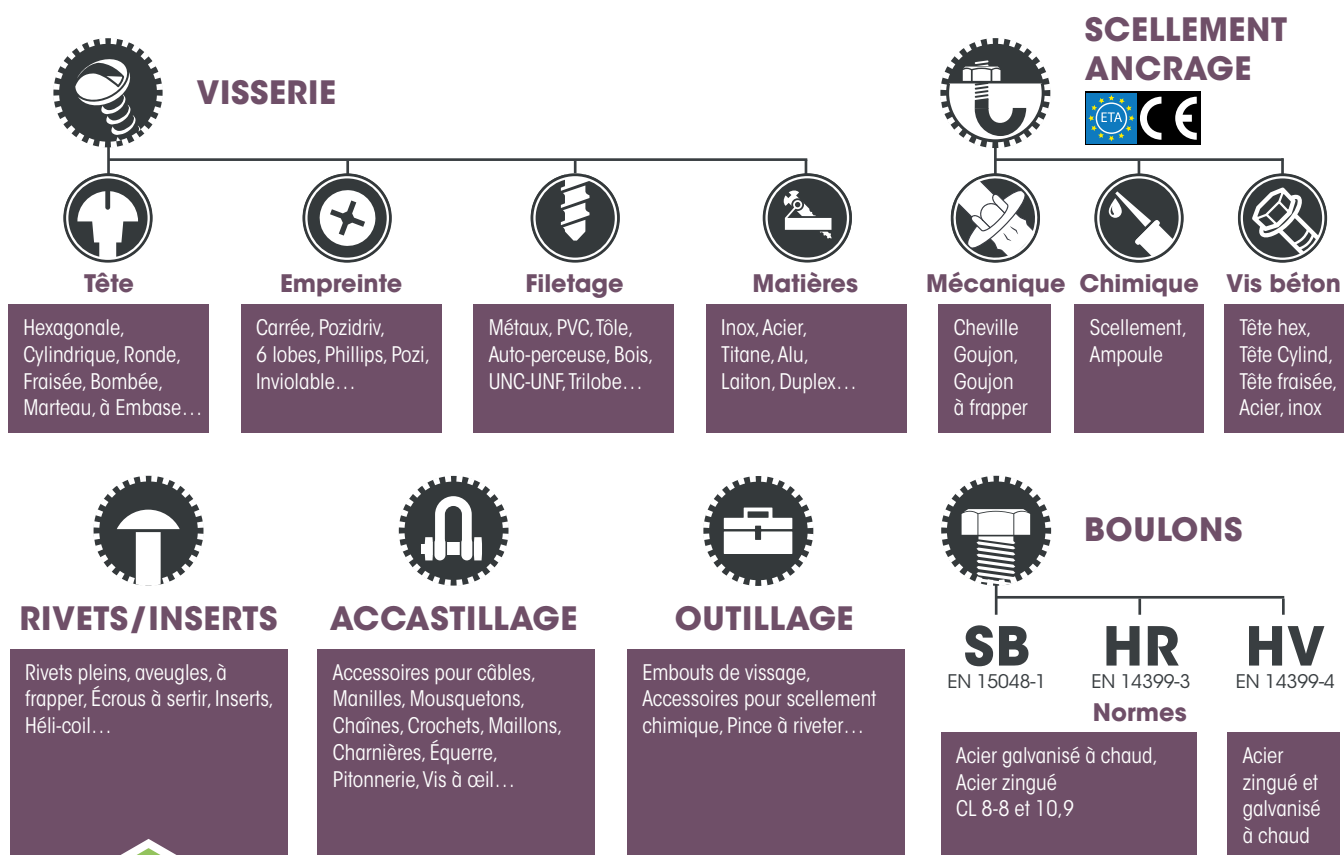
VISSERIE

SCELLEMENT
ANCRAGE

ETA CE

Tête
Hexagonale, Cylindrique, Ronde, Fraisée, Bombée, Marteau, à Embase…

Empreinte
Carrée, Pozidriv, 6 lobes, Phillips, Pozi, Inviolable…

Filetage
Métaux, PVC, Tôle, Auto-perceuse, Bois, UNC-UNF, Trilobe…

Matières
Inox, Acier, Titane, Alu, Laiton, Duplex…

Mécanique
Cheville Goujon, Goujon à frapper

Chimique
Scellement, Ampoule

Vis béton
Tête hex, Tête Cylind, Tête fraisée, Acier, inox

RIVETS/INSERTS
Rivets pleins, aveugles, à frapper, Écrous à sertir, Inserts, Héli-coil…

ACCASTILLAGE
Accessoires pour câbles, Manilles, Mousquetons, Chaînes, Crochets, Maillons, Charnières, Équerre, Pitonnerie, Vis à œil…

OUTILLAGE
Embouts de vissage, Accessoires pour scellement chimique, Pince à riveter…

BOULONS

SB
EN 15048-1

HR
EN 14399-3

HV
EN 14399-4

Normes

Acier galvanisé à chaud, Acier zingué CL 8-8 et 10,9

Acier zingué et galvanisé à chaud